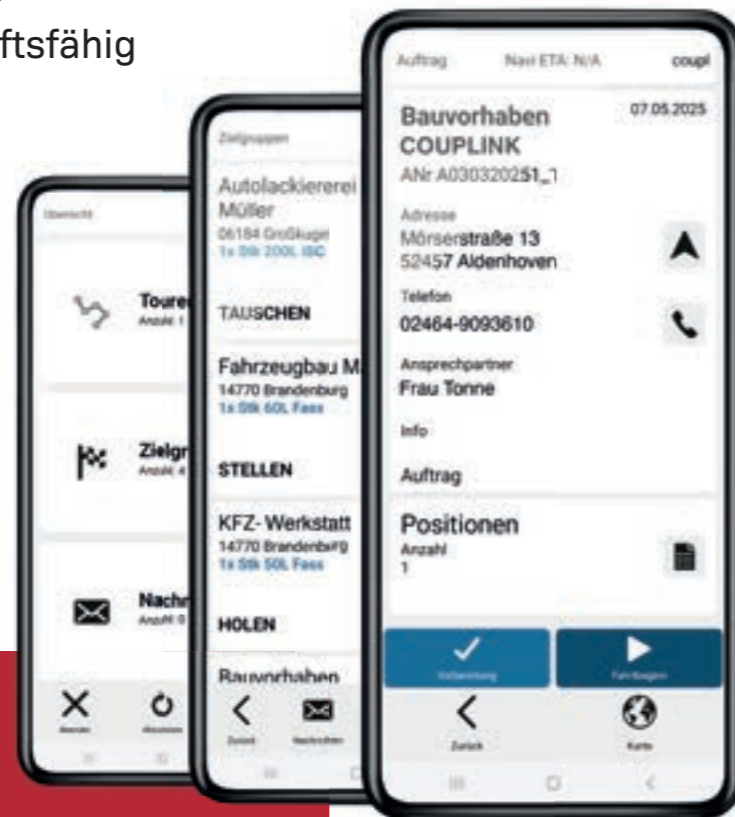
ftsfähig

Übersicht

Toure
Anzahl 1

Zielgr
Anzahl 4

Nachr
Anzahl 0

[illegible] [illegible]

Zielgruppen

Autolackiererei Müller
06184 Großkugel
1x Stk 200L IBC

TAUSCHEN

Fahrzeugbau M
14770 Brandenburg
1x Stk 60L Fass

STELLEN

KFZ- Werkstatt
14770 Brandenburg
1x Stk 50L Fass

HOLEN

Bauvorhaben

Zurück Nachrichten

Auftrag Navi ETA: N/A coupl

Bauvorhaben COUPLINK
07.05.2025
ANr A030320251_1

Adresse
Mörserstraße 13
52457 Aldenhoven

Telefon
02464-9093610

Ansprechpartner
Frau Tonne

Info

Auftrag

Positionen
Anzahl
1

Vollständig Fortfahren

Zurück Karte